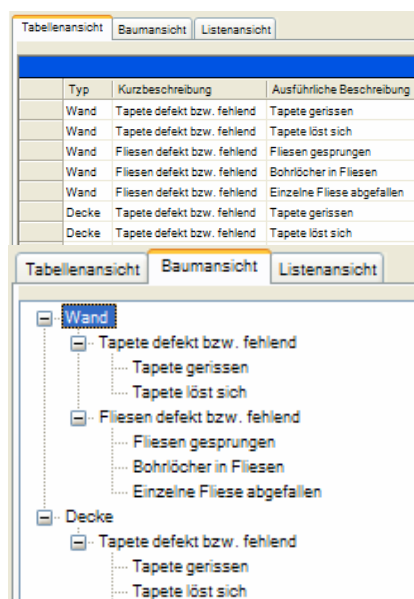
Tabellenansicht | Baumansicht | Listenansicht

|  | Typ | Kurzbeschreibung | Ausführliche Beschreibung |
|---|---|---|---|
|  | Wand | Tapete defekt bzw. fehlend | Tapete gerissen |
|  | Wand | Tapete defekt bzw. fehlend | Tapete löst sich |
|  | Wand | Fliesen defekt bzw. fehlend | Fliesen gesprungen |
|  | Wand | Fliesen defekt bzw. fehlend | Bohrlöcher in Fliesen |
|  | Wand | Fliesen defekt bzw. fehlend | Einzelne Fliese abgefallen |
|  | Decke | Tapete defekt bzw. fehlend | Tapete gerissen |
|  | Decke | Tapete defekt bzw. fehlend | Tapete löst sich |

Tabellenansicht | Baumansicht | Listenansicht

Wand
Tapete defekt bzw. fehlend
Tapete gerissen
Tapete löst sich
Fliesen defekt bzw. fehlend
Fliesen gesprungen
Bohrlöcher in Fliesen
Einzelne Fliese abgefallen
Decke
Tapete defekt bzw. fehlend
Tapete gerissen
Tapete löst sich